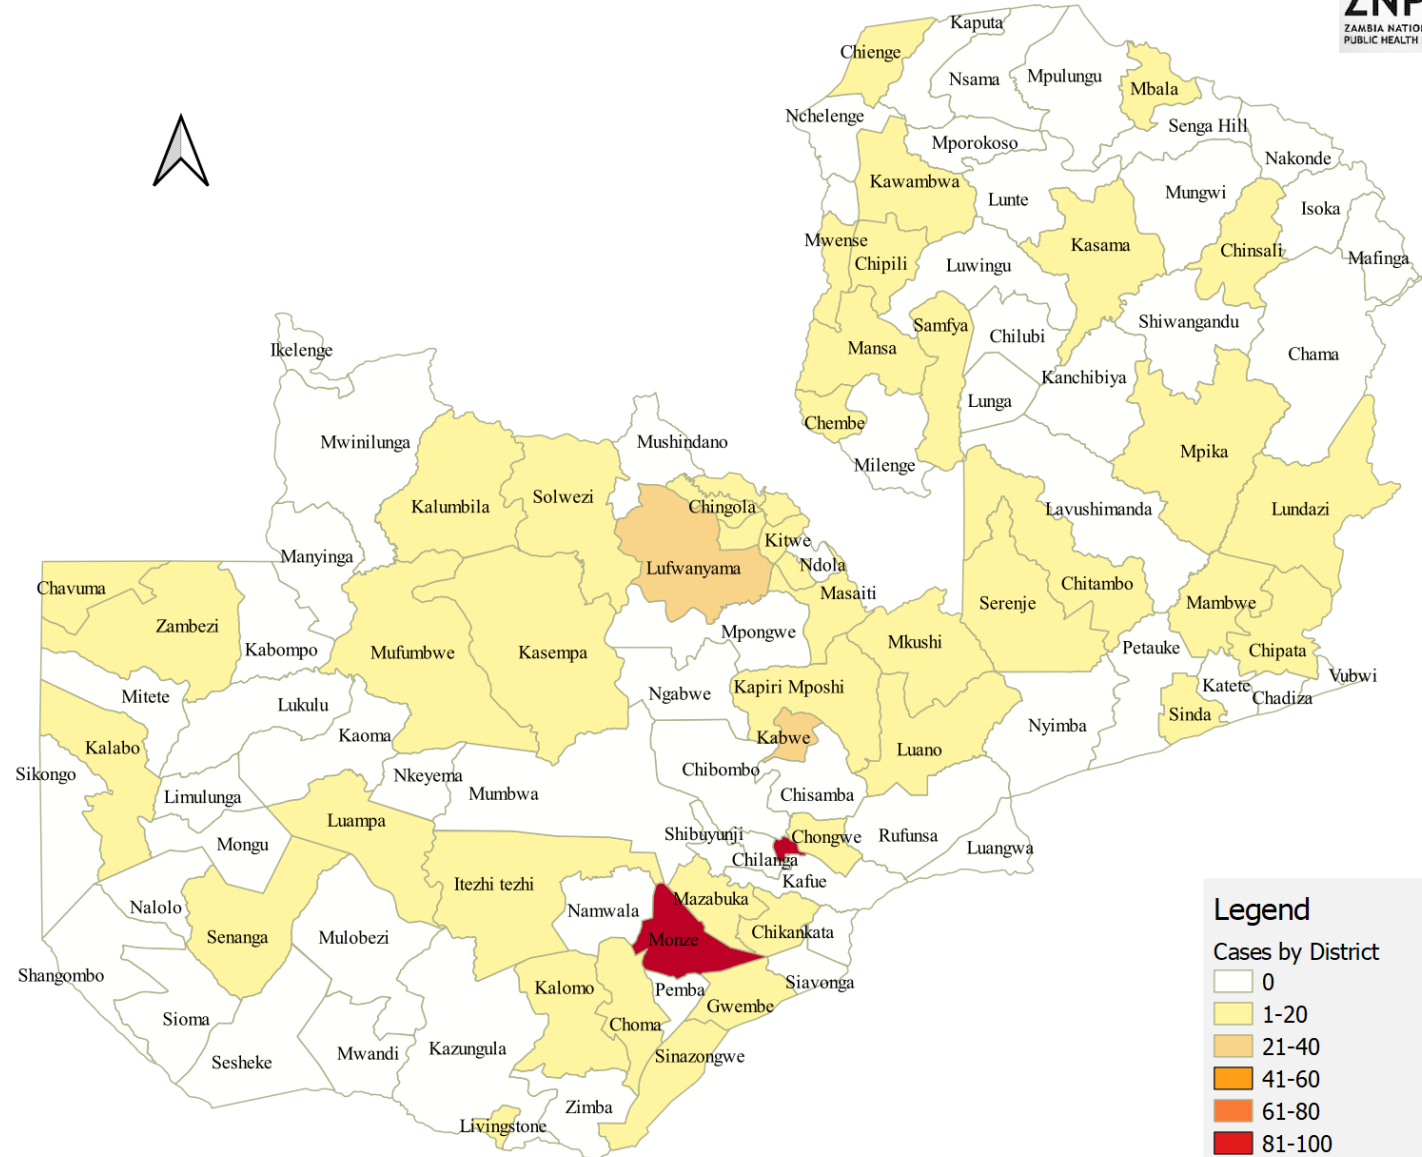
ZNP
ZAMBIA NATIO
PUBLIC HEALTH

Kaputa
Chienge
Nsama
Mpulungu
Mbala
Nchelenge
Senga Hill
Mporokoso
Nakonde
Kawambwa
Lunte
Mungwi
Isoka
Mwense
Kasama
Chinsali
Mafinga
Chipili
Luwingu
Shiwangandu
Samfya
Chilubi
Ikelenge
Mansa
Chama
Kanchibiya
Lunga
Chembe
Mwinilunga
Mushindano
Mpika
Milenge
Kalumbila
Solwezi
Chingola
Lavushimanda
Lundazi
Kitwe
Manyinga
Lufwanyama
Ndola
Chitambo
Chavuma
Masaiti
Mambwe
Serenje
Zambezi
Mpongwe
Mkushi
Kabompo
Mufumbwe
Kasempa
Petauke
Chipata
Vubwi
Katete
Chadiza
Kapiri Mposhi
Ngabwe
Mitete
Lukulu
Sinda
Kalabo
Kaoma
Kabwe
Nyimba
Luano
Sikongo
Nkeyema
Chibombo
Mumbwa
Limulunga
Chisamba
Luampa
Mongu
Shibuyunji
Chongwe
Rufunsa
Chilanga
Luangwa
Kafue
Itezhi tezhi
Nalolo
Mazabuka
Namwala
Senanga
Mulobezi
Chikankata
Monze
Shangombo
Siavonga
Kalomo
Pemba
Gwembe
Sioma
Choma
Kazungula
Mwandi
Sesheke
Sinazongwe
Zimba
Livingstone

Legend
Cases by District
0
1-20
21-40
41-60
61-80
81-100